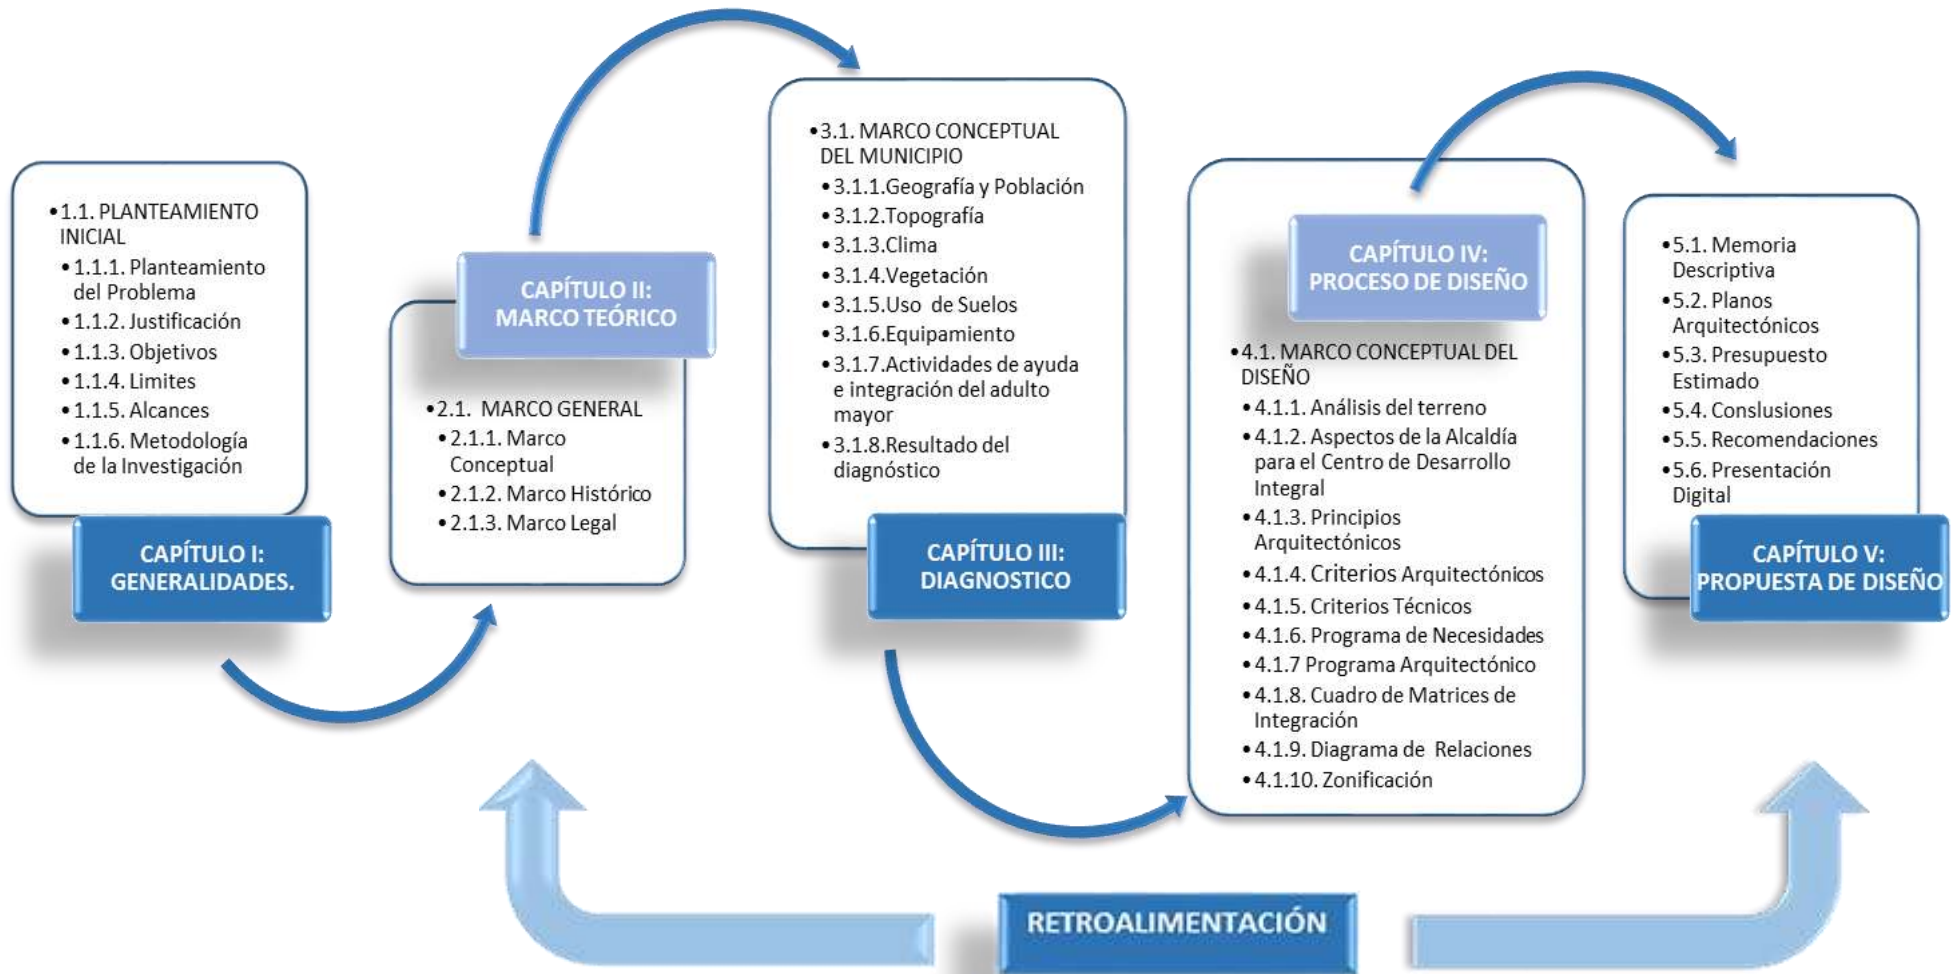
• 1.1. PLANTEAMIENTO INICIAL
• 1.1.1. Planteamiento del Problema
• 1.1.2. Justificación
• 1.1.3. Objetivos
• 1.1.4. Limites
• 1.1.5. Alcances
• 1.1.6. Metodología de la Investigación

CAPÍTULO I: GENERALIDADES.

CAPÍTULO II: MARCO TEÓRICO

• 2.1. MARCO GENERAL
• 2.1.1. Marco Conceptual
• 2.1.2. Marco Histórico
• 2.1.3. Marco Legal

• 3.1. MARCO CONCEPTUAL DEL MUNICIPIO
• 3.1.1.Geografía y Población
• 3.1.2.Topografía
• 3.1.3.Clima
• 3.1.4.Vegetación
• 3.1.5.Uso de Suelos
• 3.1.6.Equipamiento
• 3.1.7.Actividades de ayuda e integración del adulto mayor
• 3.1.8.Resultado del diagnóstico

CAPÍTULO III: DIAGNOSTICO

CAPÍTULO IV: PROCESO DE DISEÑO

• 4.1. MARCO CONCEPTUAL DEL DISEÑO
• 4.1.1. Análisis del terreno
• 4.1.2. Aspectos de la Alcaldía para el Centro de Desarrollo Integral
• 4.1.3. Principios Arquitectónicos
• 4.1.4. Criterios Arquitectónicos
• 4.1.5. Criterios Técnicos
• 4.1.6. Programa de Necesidades
• 4.1.7 Programa Arquitectónico
• 4.1.8. Cuadro de Matrices de Integración
• 4.1.9. Diagrama de Relaciones
• 4.1.10. Zonificación

• 5.1. Memoria Descriptiva
• 5.2. Planos Arquitectónicos
• 5.3. Presupuesto Estimado
• 5.4. Conslusiones
• 5.5. Recomendaciones
• 5.6. Presentación Digital

CAPÍTULO V: PROPUESTA DE DISEÑO

RETROALIMENTACIÓN